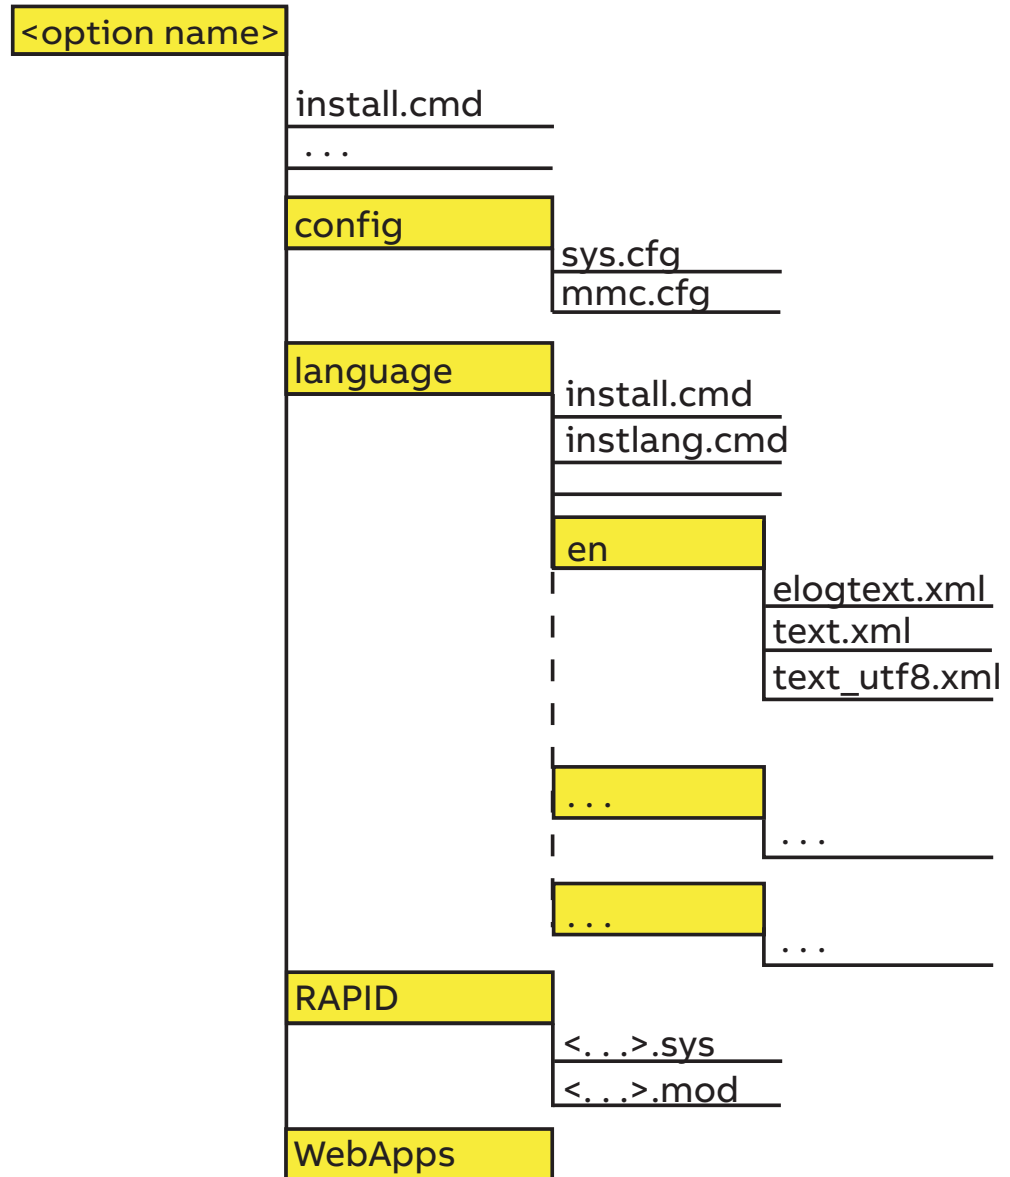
<option name>

install.cmd

. . .

config

sys.cfg

mmc.cfg

language

install.cmd

instlang.cmd

en

elogtext.xml

text.xml

text_utf8.xml

. . .

. . .

. . .

. . .

RAPID

<. . .>.sys

<. . .>.mod

WebApps